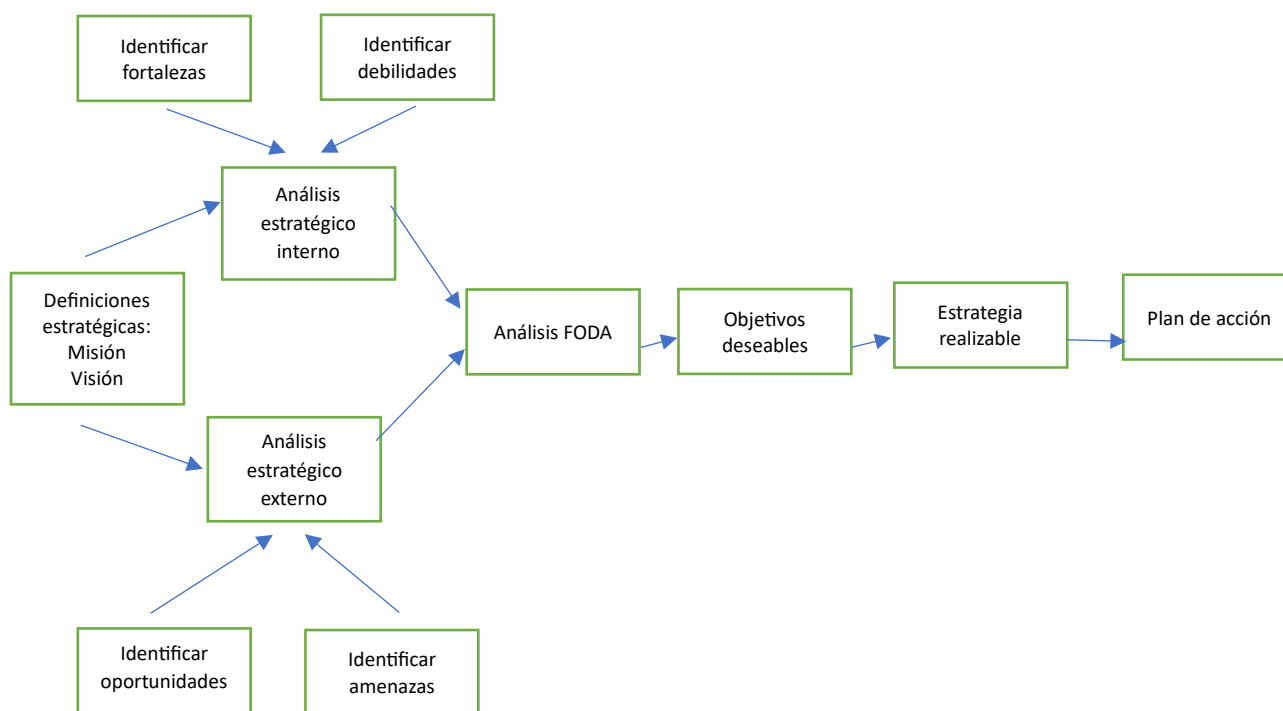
Identificar fortalezas

Identificar debilidades

Análisis estratégico interno

Definiciones estratégicas:
Misión
Visión

Análisis estratégico externo

Análisis FODA

Objetivos deseables

Estrategia realizable

Plan de acción

Identificar oportunidades

Identificar amenazas